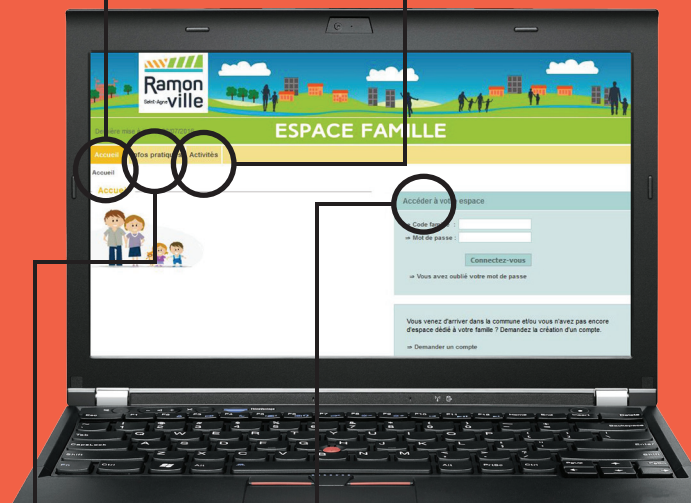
Ramon
Saint-Agne
ville

ESPACE FAMILLE

Dernière mise à jour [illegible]

Accueil
Infos pratiques
Activités

Accueil

Accueil

Accéder à votre espace

Code famille :
Mot de passe :

Connectez-vous

Vous avez oublié votre mot de passe

Vous venez d'arriver dans la commune et/ou vous n'avez pas encore d'espace dédié à votre famille ? Demandez la création d'un compte.

Demander un compte